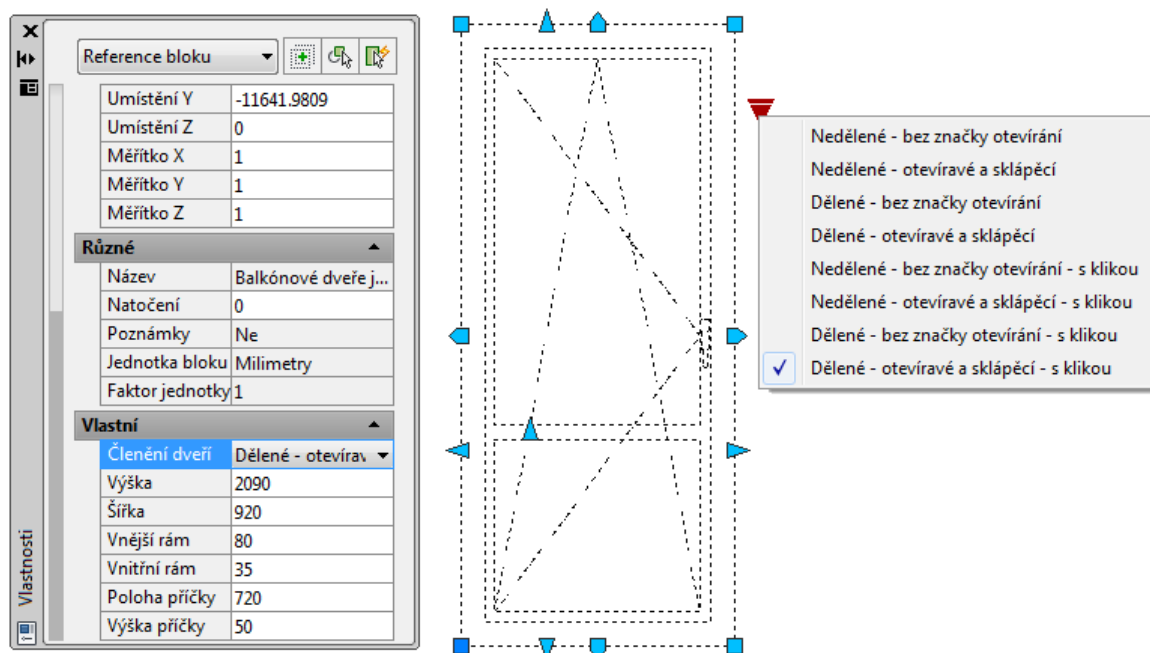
Vlastnosti

Reference bloku

| Umístění Y | -11641.9809 |
|---|---|
| Umístění Z | 0 |
| Měřítko X | 1 |
| Měřítko Y | 1 |
| Měřítko Z | 1 |

Různé

| Název | Balkónové dveře j... |
|---|---|
| Natočení | 0 |
| Poznámky | Ne |
| Jednotka bloku | Milimetry |
| Faktor jednotky | 1 |

Vlastní

| Členění dveří | Dělené - otevírav |
|---|---|
| Výška | 2090 |
| Šířka | 920 |
| Vnější rám | 80 |
| Vnitřní rám | 35 |
| Poloha příčky | 720 |
| Výška příčky | 50 |

Nedělené - bez značky otevírání
Nedělené - otevíravé a sklápěcí
Dělené - bez značky otevírání
Dělené - otevíravé a sklápěcí
Nedělené - bez značky otevírání - s klikou
Nedělené - otevíravé a sklápěcí - s klikou
Dělené - bez značky otevírání - s klikou
✓ Dělené - otevíravé a sklápěcí - s klikou